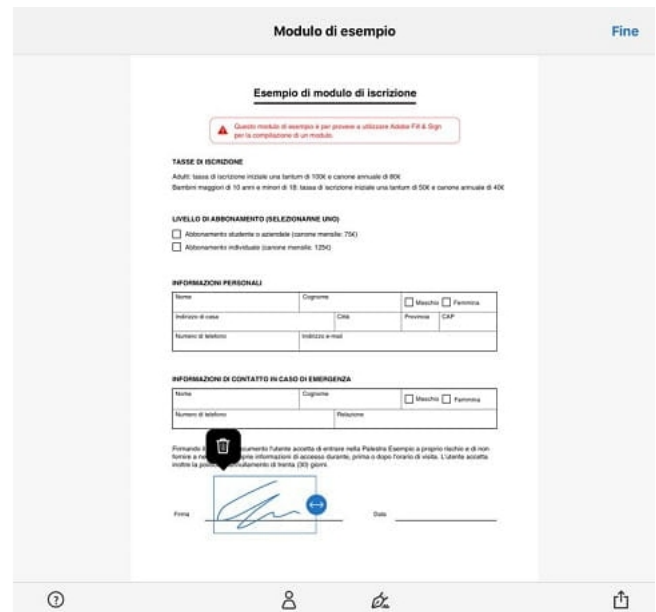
Modulo di esempio

Fine

Esempio di modulo di iscrizione

Questo modulo di esempio è per provare a utilizzare Adobe Fill & Sign per la compilazione di un modulo.

TASSE DI ISCRIZIONE

Adulti: tassa di iscrizione iniziale una tantum di 100€ e canone annuale di 80€
Bambini maggiori di 10 anni e minori di 18: tassa di iscrizione iniziale una tantum di 50€ e canone annuale di 40€

LIVELLO DI ABBONAMENTO (SELEZIONARNE UNO)

Abbonamento studente o aziendale (canone mensile: 75€)
Abbonamento individuale (canone mensile: 125€)

INFORMAZIONI PERSONALI

| Nome | Cognome | Maschio Femmina | |
|---|---|---|---|
| Indirizzo di casa | Città | Provincia | CAP |
| Numero di telefono | Indirizzo e-mail | | |

INFORMAZIONI DI CONTATTO IN CASO DI EMERGENZA

| Nome | Cognome | Maschio Femmina |
|---|---|---|
| Numero di telefono | Relazione | |

Firmando il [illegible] documento l'utente accetta di entrare nella Palestra Esempio a proprio rischio e di non fornire a ne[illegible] informazioni di accesso durante, prima o dopo l'orario di visita. L'utente accetta inoltre la po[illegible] annullamento di trenta (30) giorni.

Firma

Data